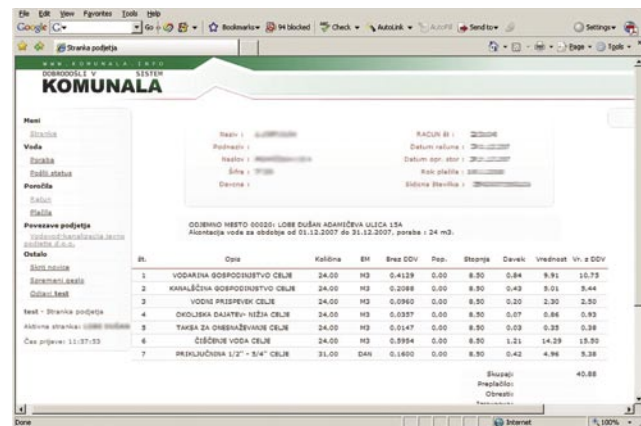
File Edit View Favorites Tools Help
Google G- Go Bookmarks 94 blocked Check AutoLink AutoFill Send to Settings
Stranka podjetja
Page Tools

WWW.KOMUNALA.INFO
DOBRODOŠLI V SISTEM
KOMUNALA

Meni
Stranka
Voda
Poraba
Pošlji status
Poročila
Računi
Plačila
Povezave podjetja
Vodovod/kanalizacija javno podjetje d.o.o.
Ostalo
Skriti novice
Spremeni geslo
Odjavi test

test - Stranka podjetja
Aktivna stranka: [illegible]
Čas prijave: 11:37:53

Naziv : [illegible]
Podnaziv :
Naslov : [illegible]
Šifra : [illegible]
Davčna :

RAČUN Št : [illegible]
Datum računa : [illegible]
Datum opr. stor : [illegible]
Rok plačila : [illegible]
Sklicna številka : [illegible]

ODJEMNO MESTO 00020: LOBE DUŠAN ADAMIČEVA ULICA 15A
Akontacija voda za obdobje od 01.12.2007 do 31.12.2007, poraba : 24 m3.

| Št. | Opis | Količina | EM | Brez DDV | Pop. | Stopnja | Davek | Vrednost | Vr. z DDV |
|---|---|---|---|---|---|---|---|---|---|
| 1 | VODARINA GOSPODINJSTVO CELJE | 24.00 | M3 | 0.4129 | 0.00 | 8.50 | 0.84 | 9.91 | 10.75 |
| 2 | KANALŠČINA GOSPODINJSTVO CELJE | 24.00 | M3 | 0.2088 | 0.00 | 8.50 | 0.43 | 5.01 | 5.44 |
| 3 | VODNI PRISPEVEK CELJE | 24.00 | M3 | 0.0960 | 0.00 | 8.50 | 0.20 | 2.30 | 2.50 |
| 4 | OKOLJSKA DAJATEV- NIŽJA CELJE | 24.00 | M3 | 0.0357 | 0.00 | 8.50 | 0.07 | 0.86 | 0.93 |
| 5 | TAKSA ZA ONESNAŽEVANJE CELJE | 24.00 | M3 | 0.0147 | 0.00 | 8.50 | 0.03 | 0.35 | 0.38 |
| 6 | ČIŠČENJE VODA CELJE | 24.00 | M3 | 0.5954 | 0.00 | 8.50 | 1.21 | 14.29 | 15.50 |
| 7 | PRIKLJUČNINA 1/2" - 5/4" CELJE | 31.00 | DAN | 0.1600 | 0.00 | 8.50 | 0.42 | 4.96 | 5.38 |

Skupaj: 40.88
Preplačilo:
Obresti:

Internet
100%